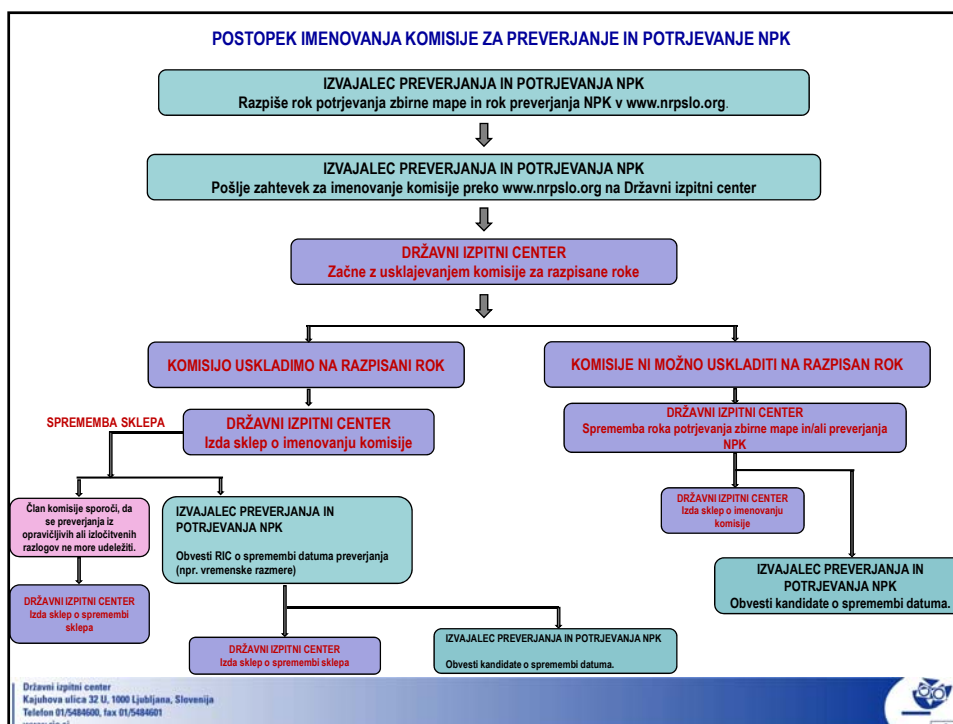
POSTOPEK IMENOVANJA KOMISIJE ZA PREVERJANJE IN POTRJEVANJE NPK

IZVAJALEC PREVERJANJA IN POTRJEVANJA NPK
Razpiše rok potrjevanja zbirne mape in rok preverjanja NPK v www.nrpslo.org.

IZVAJALEC PREVERJANJA IN POTRJEVANJA NPK
Pošlje zahtevek za imenovanje komisije preko www.nrpslo.org na Državni izpitni center

DRŽAVNI IZPITNI CENTER
Začne z usklajevanjem komisije za razpisane roke

KOMISIJO USKLADIMO NA RAZPISANI ROK

KOMISIJE NI MOŽNO USKLADITI NA RAZPISAN ROK

SPREMEMBA SKLEPA

DRŽAVNI IZPITNI CENTER
Izda sklep o imenovanju komisije

DRŽAVNI IZPITNI CENTER
Sprememba roka potrjevanja zbirne mape in/ali preverjanja NPK

Član komisije sporoči, da se preverjanja iz opravičljivih ali izločitvenih razlogov ne more udeležiti.

IZVAJALEC PREVERJANJA IN POTRJEVANJA NPK
Obvesti RIC o spremembi datuma preverjanja (npr. vremenske razmere)

DRŽAVNI IZPITNI CENTER
Izda sklep o imenovanju komisije

IZVAJALEC PREVERJANJA IN POTRJEVANJA NPK
Obvesti kandidate o spremembi datuma.

DRŽAVNI IZPITNI CENTER
Izda sklep o spremembi sklepa

DRŽAVNI IZPITNI CENTER
Izda sklep o spremembi sklepa

IZVAJALEC PREVERJANJA IN POTRJEVANJA NPK
Obvesti kandidate o spremembi datuma.

Državni izpitni center
Kajuhova ulica 32 U, 1000 Ljubljana, Slovenija
Telefon 01/5484600, fax 01/5484601
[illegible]